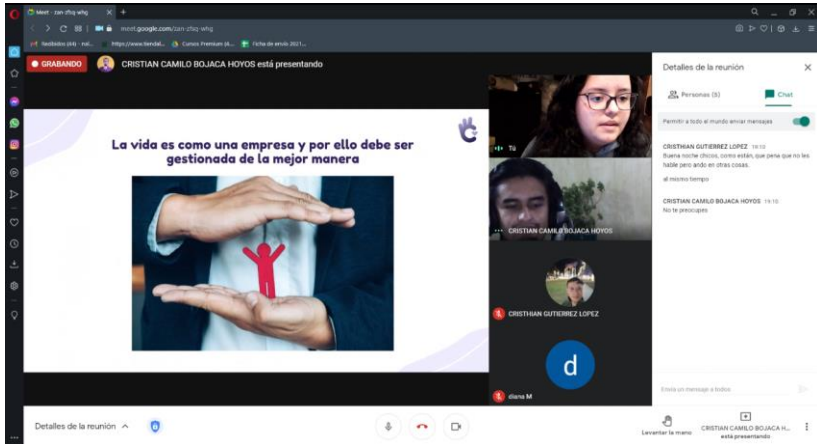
Meet - zan-zfsq-whg

meet.google.com/zan-zfsq-whg

Netflix (24) - mal... https://www.blendal... Cursos Premium (4... Ficha de envío 2021...

GRABANDO

CRISTIAN CAMILO BOJACA HOYOS está presentando

La vida es como una empresa y por ello debe ser gestionada de la mejor manera

Tú

CRISTIAN CAMILO BOJACA HOYOS

CRISTHIAN GUTIERREZ LOPEZ

d

diana M

Detalles de la reunión

Personas (5)

Chat

Permitir a todo el mundo enviar mensajes

CRISTHIAN GUTIERREZ LOPEZ 19:10
Buena noche chicos, como están, que pena que no les hable pero ando en otras cosas.

al mismo tiempo

CRISTIAN CAMILO BOJACA HOYOS 19:10
No te preocupes

Envía un mensaje a todos

Detalles de la reunión

Levantar la mano

CRISTIAN CAMILO BOJACA H... está presentando